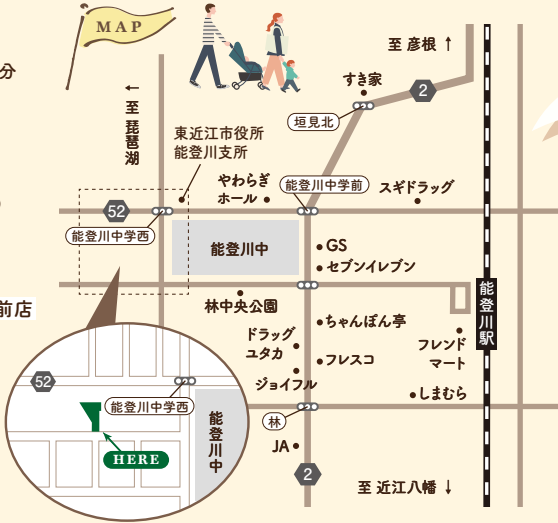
MAP

分

至 彦根 ↑

すき家

2

垣見北

← 至 琵琶湖

東近江市役所
能登川支所

やわらぎホール

能登川中学前

スギドラッグ

52

能登川中学西

能登川中

GS

セブンイレブン

能登川駅

前店

林中央公園

ちゃんぽん亭

フレンドマート

ドラッグユタカ

フレスコ

ジョイフル

しまむら

52

能登川中学西

能登川中

HERE

林

JA

2

至 近江八幡 ↓